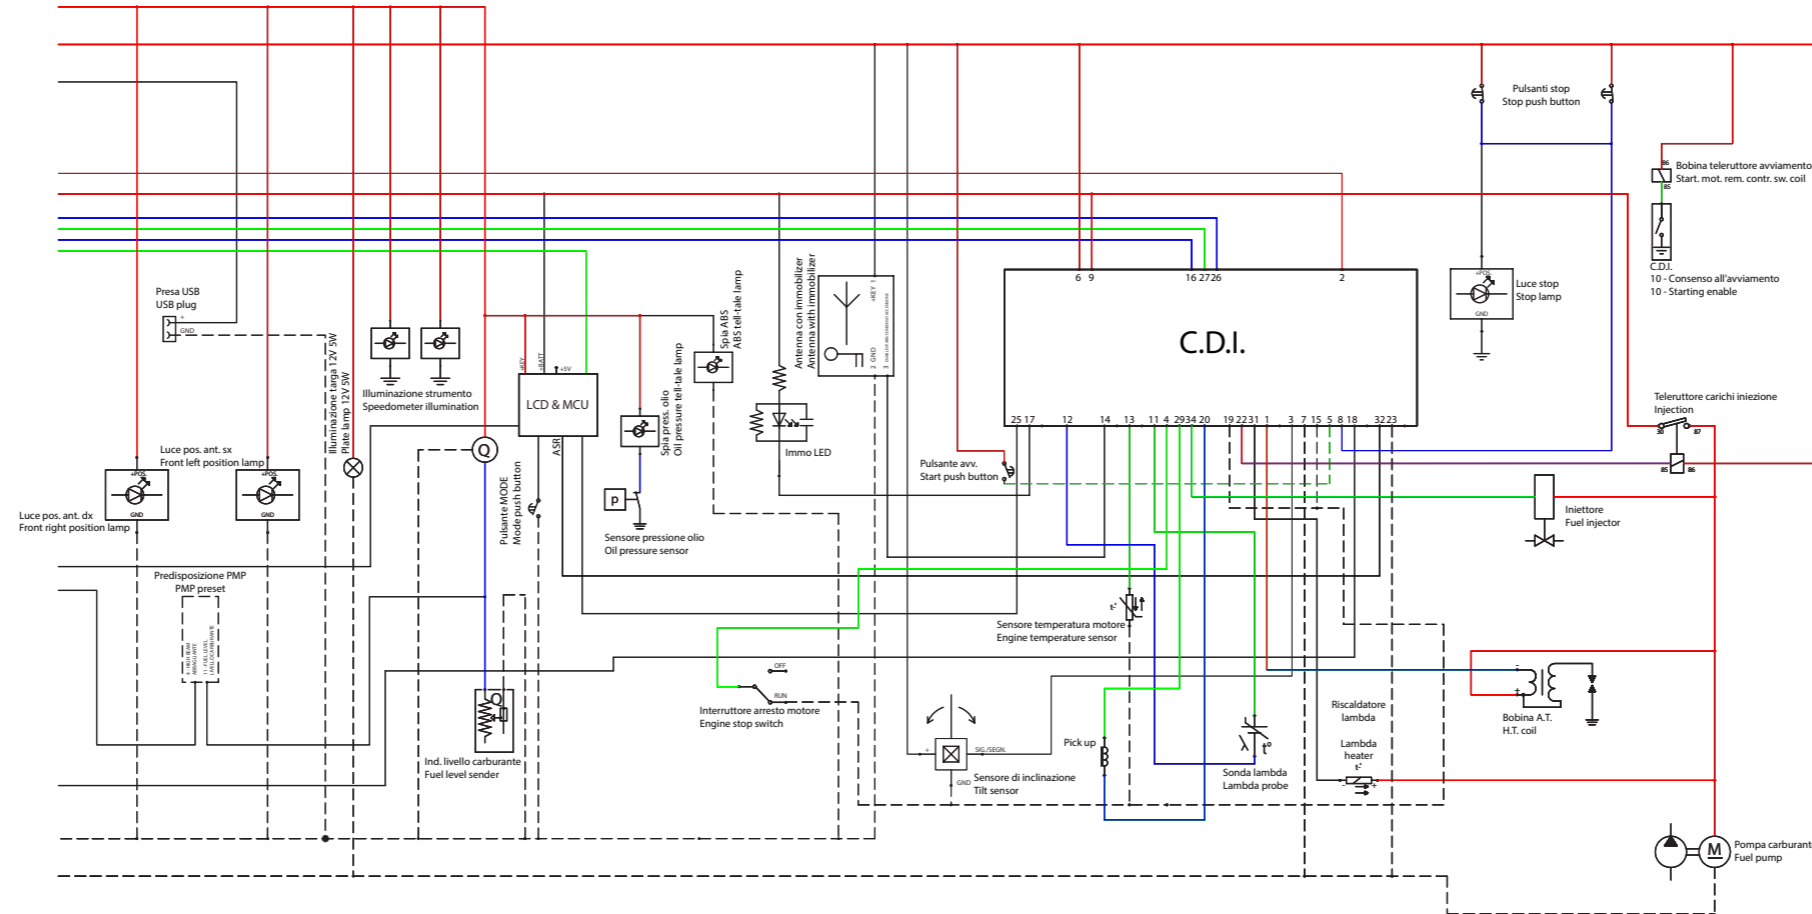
Pulsanti stop
Stop push button

Bobina teleruttore avviamento
Start. mot. rem. contr. sw. coil

86
85

C.D.I.
10 - Consenso all'avviamento
10 - Starting enable

Luce stop
Stop lamp

+POS
GND

C.D.I.

6 9
16 27 26
2

25 17 12 14 13 11 4 29 34 20 19 22 31 1 3 7 15 5 8 18 32 23

Presa USB
USB plug
+
GND

Illuminazione strumento
Speedometer illumination

Illuminazione targa 12V 5W
Plate lamp 12V 5W

LCD & MCU
+KEY
+BATT
+5V
ASR

Spia ABS
ABS tell-tale lamp

Spia press. olio
Oil pressure tell-tale lamp

Antenna con immobilizer
Antenna with immobilizer

Immo LED

Luce pos. ant. sx
Front left position lamp

Luce pos. ant. dx
Front right position lamp

+POS
GND
+POS
GND

Pulsante MODE
Mode push button

Sensore pressione olio
Oil pressure sensor

P

Pulsante avv.
Start push button

Teleruttore carichi iniezione
Injection
30
87
85
86

Iniettore
Fuel injector

Predisposizione PMP
PMP preset

Sensore temperatura motore
Engine temperature sensor

OFF
RUN
Interruttore arresto motore
Engine stop switch

Ind. livello carburante
Fuel level sender

Q

SIG/SEGN.
GND
Sensore di inclinazione
Tilt sensor

Pick up

Sonda lambda
Lambda probe

Riscaldatore
lambda
Lambda
heater

Bobina A.T.
H.T. coil

Pompa carburante
Fuel pump
M